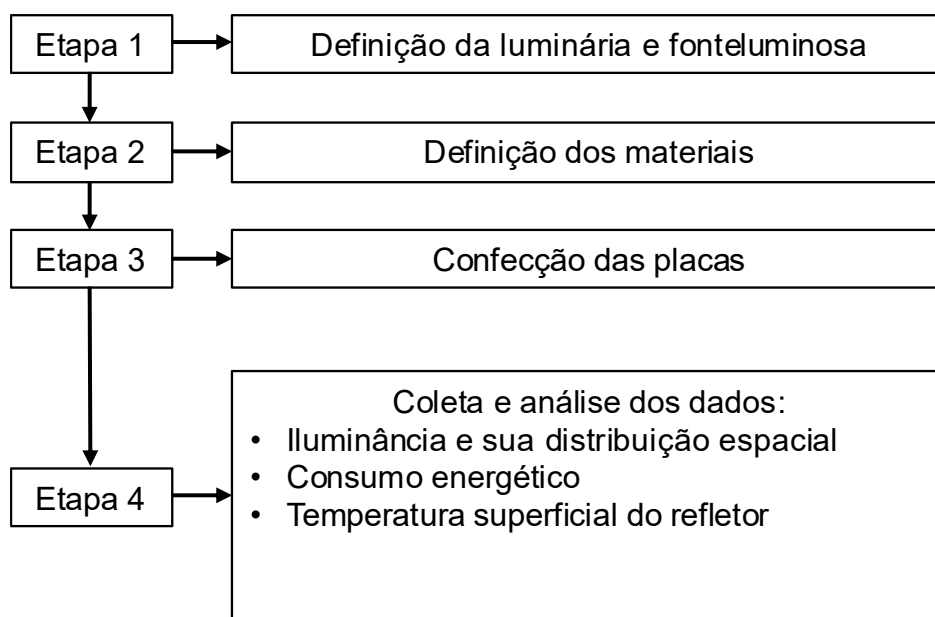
Etapa 1
Definição da luminária e fonteluminosa

Etapa 2
Definição dos materiais

Etapa 3
Confecção das placas

Etapa 4
Coleta e análise dos dados:
• Iluminância e sua distribuição espacial
• Consumo energético
• Temperatura superficial do refletor